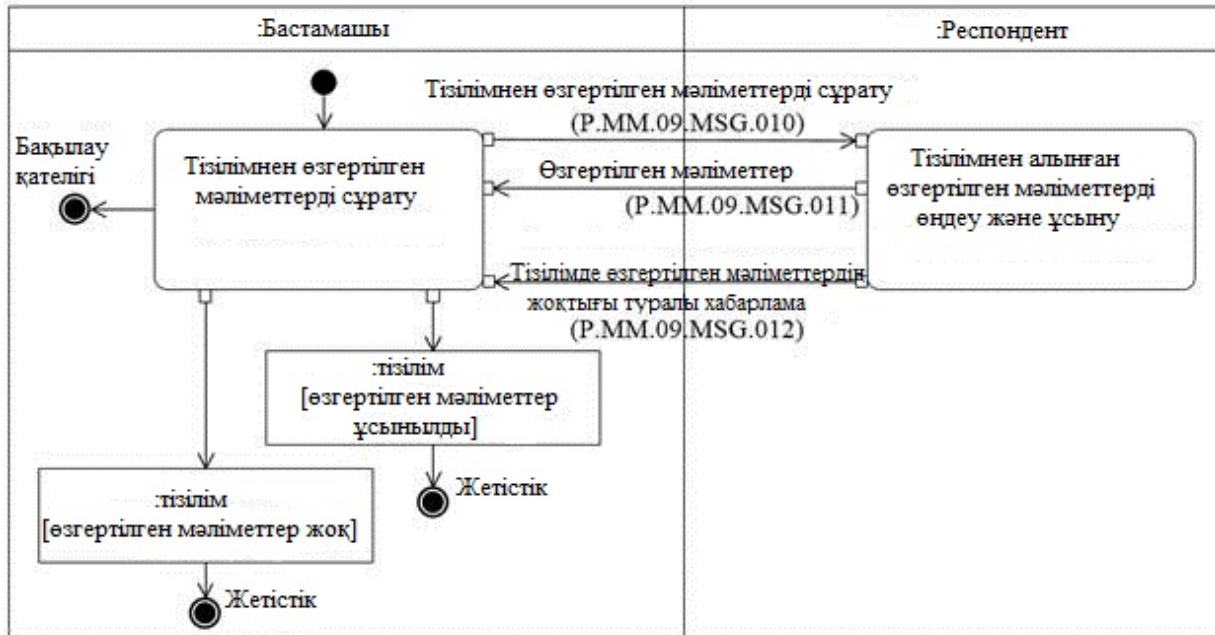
:Бастамашы

:Респондент

Тізілімнен өзгертілген мәліметтерді сұрату (P.MM.09.MSG.010)

Бақылау қателігі

Тізілімнен өзгертілген мәліметтерді сұрату

Өзгертілген мәліметтер (P.MM.09.MSG.011)

Тізілімнен алынған өзгертілген мәліметтерді өңдеу және ұсыну

Тізілімде өзгертілген мәліметтердің жоқтығы туралы хабарлама (P.MM.09.MSG.012)

:тізілім [өзгертілген мәліметтер ұсынылды]

Жетістік

:тізілім [өзгертілген мәліметтер жоқ]

Жетістік